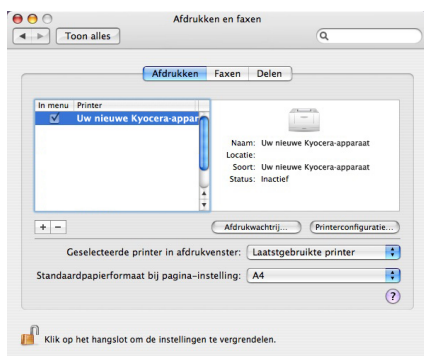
Afdrukken en faxen

Toon alles

Afdrukken | Faxen | Delen

| In menu | Printer |
|---|---|
| ✓ | Uw nieuwe Kyocera-appar |

Naam: Uw nieuwe Kyocera-apparaat
Locatie:
Soort: Uw nieuwe Kyocera-apparaat
Status: Inactief

+ −

Afdrukwachtrij...

Printerconfiguratie...

Geselecteerde printer in afdrukvenster: Laatstgebruikte printer

Standaardpapierformaat bij pagina-instelling: A4

?

Klik op het hangslot om de instellingen te vergrendelen.